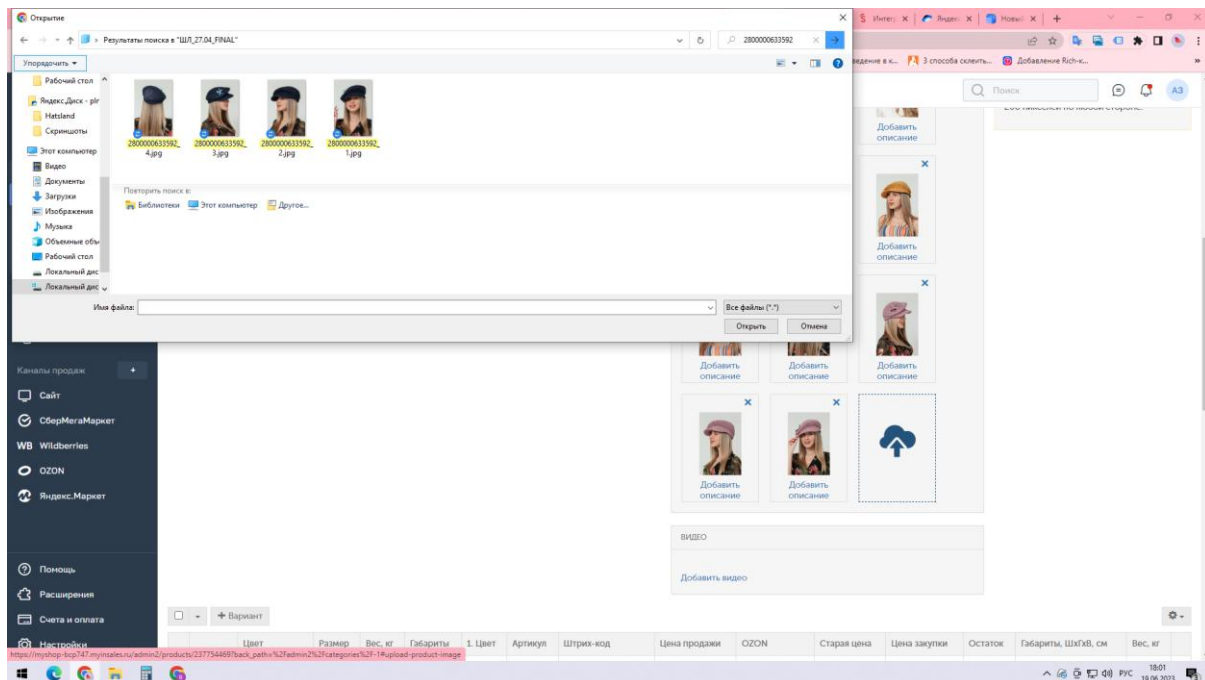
Открытие

Результаты поиска в "ШЛ_27.04_FINAL"

2800000633592

Упорядочить ▾

Рабочий стол
Яндекс.Диск - pl
Hatsland
Скриншоты
Этот компьютер
Видео
Документы
Загрузки
Изображения
Музыка
Объемные объ
Рабочий стол
Локальный дис
Локальный дис

2800000633592_4.jpg
2800000633592_3.jpg
2800000633592_2.jpg
2800000633592_1.jpg

Повторить поиск в:
Библиотеки Этот компьютер Другое...

Имя файла:
Все файлы (*.*)
Открыть
Отмена

Интег | Яндек | Новы

ведение в к... 3 способа склеить... Добавление Rich-к...

Поиск

АЗ

Добавить описание
Добавить описание
Добавить описание
Добавить описание
Добавить описание
Добавить описание
Добавить описание

ВИДЕО
Добавить видео

Каналы продаж
Сайт
СберМегаМаркет
WB Wildberries
OZON
Яндекс.Маркет
Помощь
Расширения
Счета и оплата
Настройки

+ Вариант

| Цвет | Размер | Вес, кг | Габариты | 1. Цвет | Артикул | Штрих-код | Цена продажи | OZON | Старая цена | Цена закупки | Остаток | Габариты, ШхГхВ, см | Вес, кг |
|---|---|---|---|---|---|---|---|---|---|---|---|---|---|

https://myshop-bcp747.myinsales.ru/admin2/products/237754469?back_path=%2Fadmin2%2Fcategories%2F-1#upload-product-image

РУС 18:01 19.06.2023